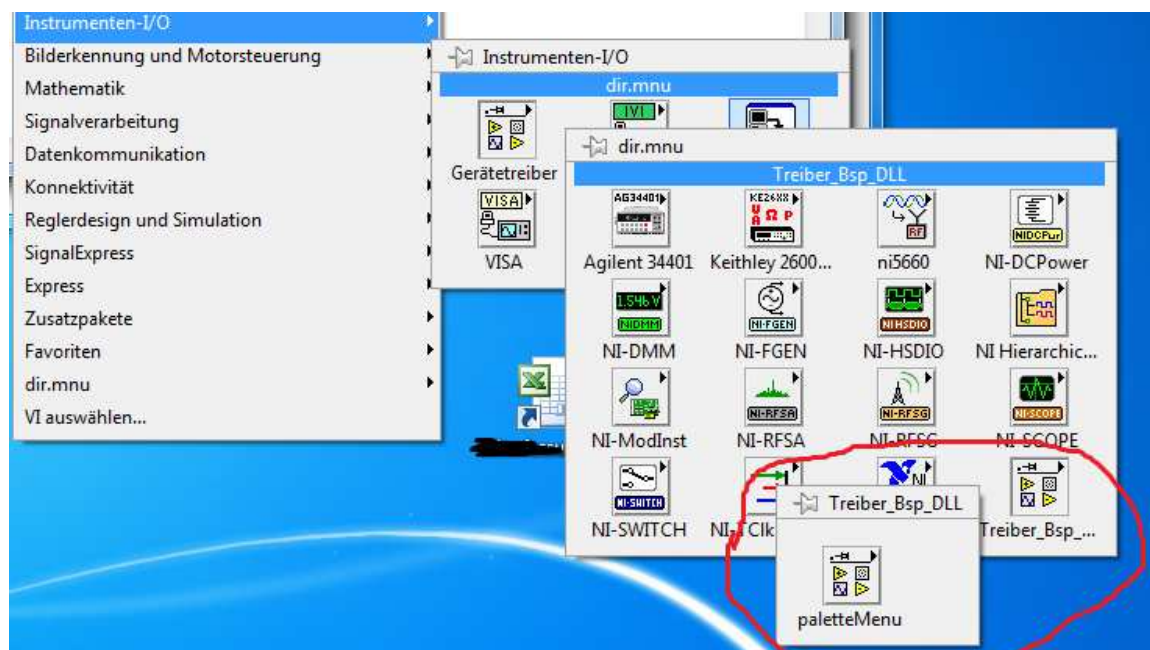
Instrumenten-I/O
Bilderkennung und Motorsteuerung
Mathematik
Signalverarbeitung
Datenkommunikation
Konnektivität
Reglerdesign und Simulation
SignalExpress
Express
Zusatzpakete
Favoriten
dir.mnu
VI auswählen...

Instrumenten-I/O
dir.mnu
IVI
Gerätetreiber
VISA
VISA

dir.mnu
Treiber_Bsp_DLL
AG34401
Agilent 34401
KE26XX
Keithley 2600...
RF
ni5660
NIDCPwr
NI-DCPower
1.546 V
NIDMM
NI-DMM
NI-FGEN
NI-FGEN
NIHSDIO
NI-HSDIO
NI Hierarchic...
NI-ModInst
NI-RFSA
NI-RFSA
NI-RFSG
NI-RFSG
NI-SCOPE
NI-SCOPE
NI-SWITCH
NI-SWITCH
NI-TClk
NI
Treiber_Bsp_...

Treiber_Bsp_DLL
paletteMenu